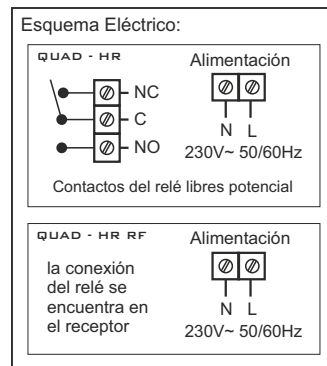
Esquema Eléctrico:

QUAD - HR

Alimentación

NC
C
NO

N L
230V~ 50/60Hz

Contactos del relé libres potencial

QUAD - HR RF

Alimentación

la conexión del relé se encuentra en el receptor

N L
230V~ 50/60Hz